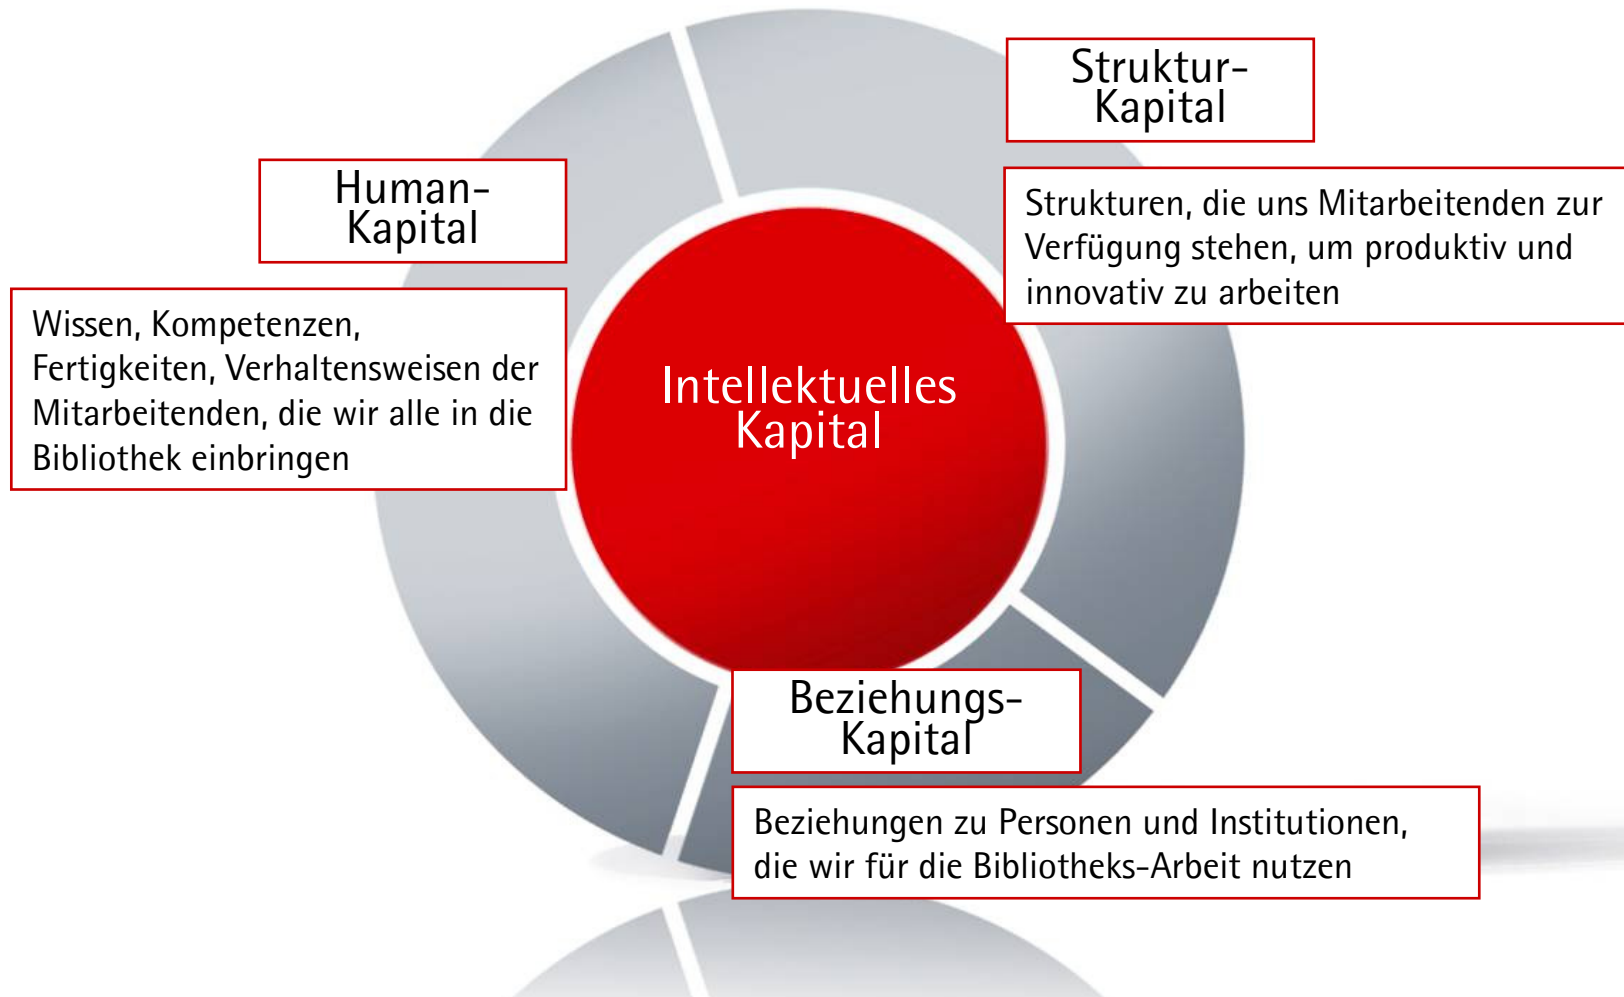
Human-Kapital

Wissen, Kompetenzen, Fertigkeiten, Verhaltensweisen der Mitarbeitenden, die wir alle in die Bibliothek einbringen

Struktur-Kapital

Strukturen, die uns Mitarbeitenden zur Verfügung stehen, um produktiv und innovativ zu arbeiten

Intellektuelles Kapital

Beziehungs-Kapital

Beziehungen zu Personen und Institutionen, die wir für die Bibliotheks-Arbeit nutzen